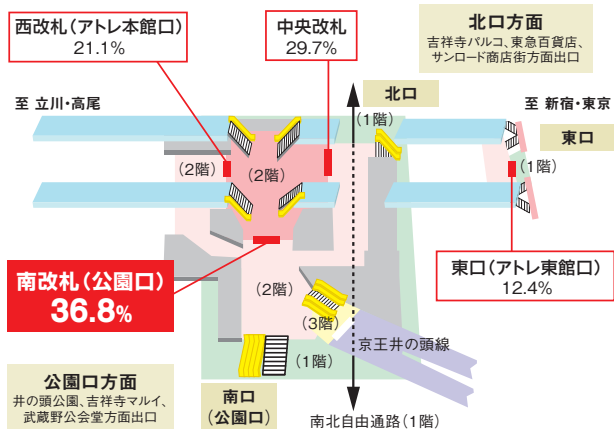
西改札（アトレ本館口）
21.1%

中央改札
29.7%

北口方面
吉祥寺パルコ、東急百貨店、サンロード商店街方面出口

至 立川・高尾

北口

至 新宿・東京

（1階）

東口

（2階）

（2階）

（1階）

南改札（公園口）
36.8%

（2階）

東口（アトレ東館口）
12.4%

（3階）

京王井の頭線

（1階）

公園口方面
井の頭公園、吉祥寺マルイ、武蔵野公会堂方面出口

南口
（公園口）

南北自由通路（1階）